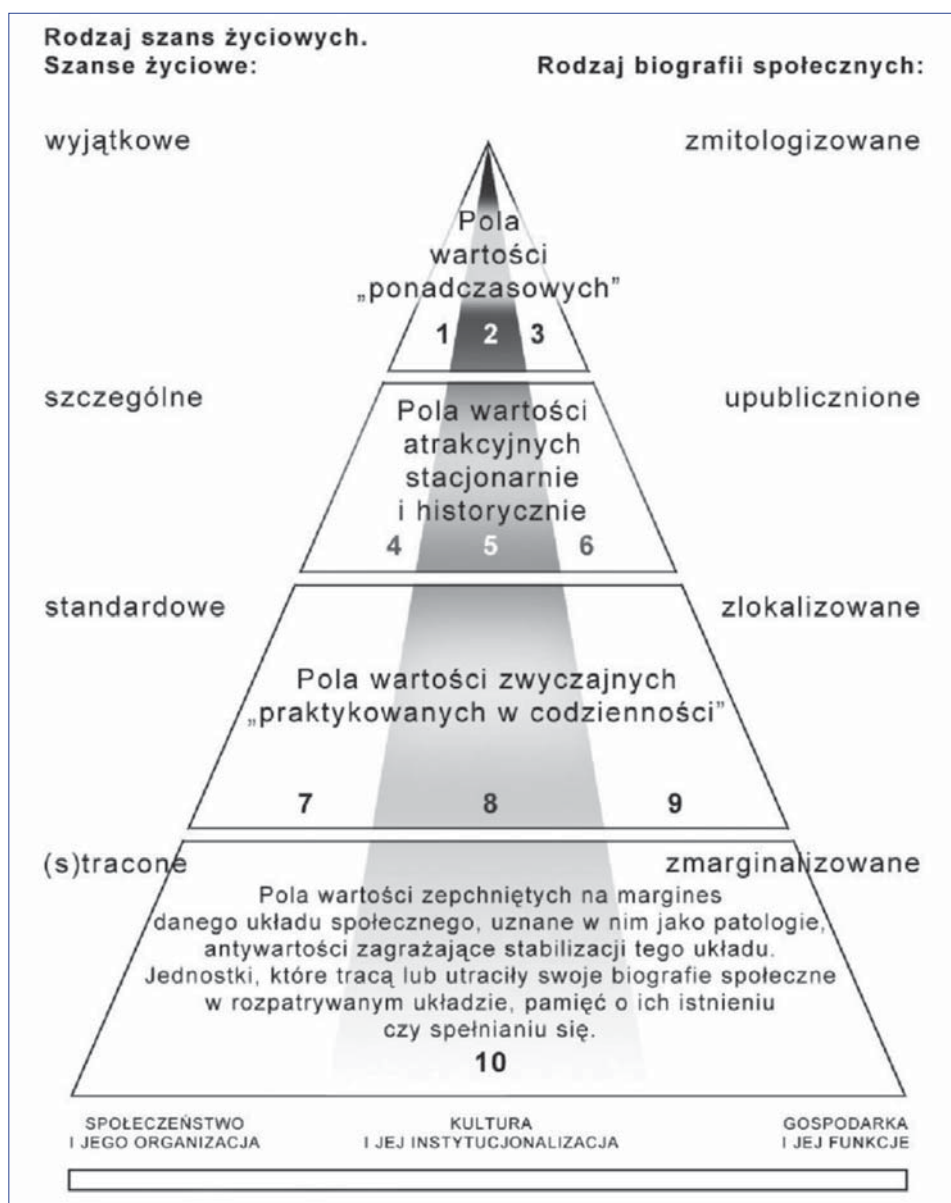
Rodzaj szans życiowych.
Szanse życiowe:

Rodzaj biografii społecznych:

wyjątkowe

zmitologizowane

Pola wartości „ponadczasowych"

1 2 3

szczególne

upublicznione

Pola wartości atrakcyjnych stacjonarnie i historycznie

4 5 6

standardowe

zlokalizowane

Pola wartości zwyczajnych „praktykowanych w codzienności"

7 8 9

(s)tracone

zmarginalizowane

Pola wartości zepchniętych na margines danego układu społecznego, uznane w nim jako patologie, antywartości zagrażające stabilizacji tego układu. Jednostki, które tracą lub utraciły swoje biografie społeczne w rozpatrywanym układzie, pamięć o ich istnieniu czy spełnianiu się.

10

SPOŁECZEŃSTWO I JEGO ORGANIZACJA

KULTURA I JEJ INSTYTUCJONALIZACJA

GOSPODARKA I JEJ FUNKCJE